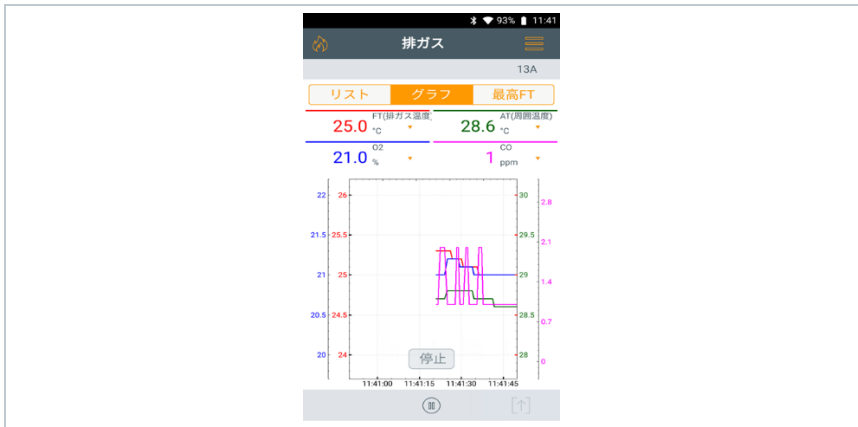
93% 11:41

排ガス

13A

リスト グラフ 最高FT

25.0 FT(排ガス温度) °C

28.6 AT(周囲温度) °C

21.0 O2 %

1 CO ppm

22 26 30 2.8
21.5 25.5 29.5 2.1
21 25 29 1.4
20.5 24.5 28.5 0.7
20 24 28 0

停止

11:41:00 11:41:15 11:41:30 11:41:45